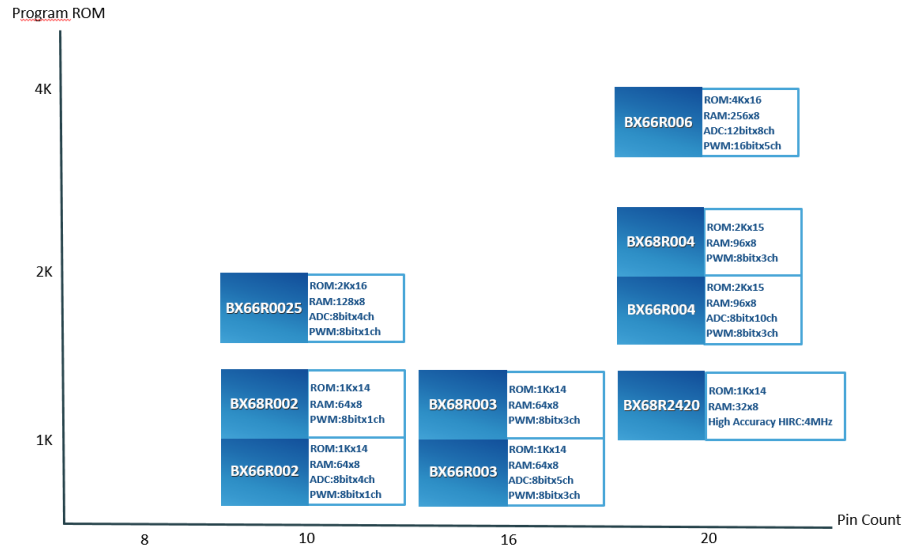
Program ROM

4K

2K

1K

8

10

16

20

Pin Count

BX66R006
ROM:4Kx16
RAM:256x8
ADC:12bitx8ch
PWM:16bitx5ch

BX68R004
ROM:2Kx15
RAM:96x8
PWM:8bitx3ch

BX66R004
ROM:2Kx15
RAM:96x8
ADC:8bitx10ch
PWM:8bitx3ch

BX66R0025
ROM:2Kx16
RAM:128x8
ADC:8bitx4ch
PWM:8bitx1ch

BX68R002
ROM:1Kx14
RAM:64x8
PWM:8bitx1ch

BX66R002
ROM:1Kx14
RAM:64x8
ADC:8bitx4ch
PWM:8bitx1ch

BX68R003
ROM:1Kx14
RAM:64x8
PWM:8bitx3ch

BX66R003
ROM:1Kx14
RAM:64x8
ADC:8bitx5ch
PWM:8bitx3ch

BX68R2420
ROM:1Kx14
RAM:32x8
High Accuracy HIRC:4MHz